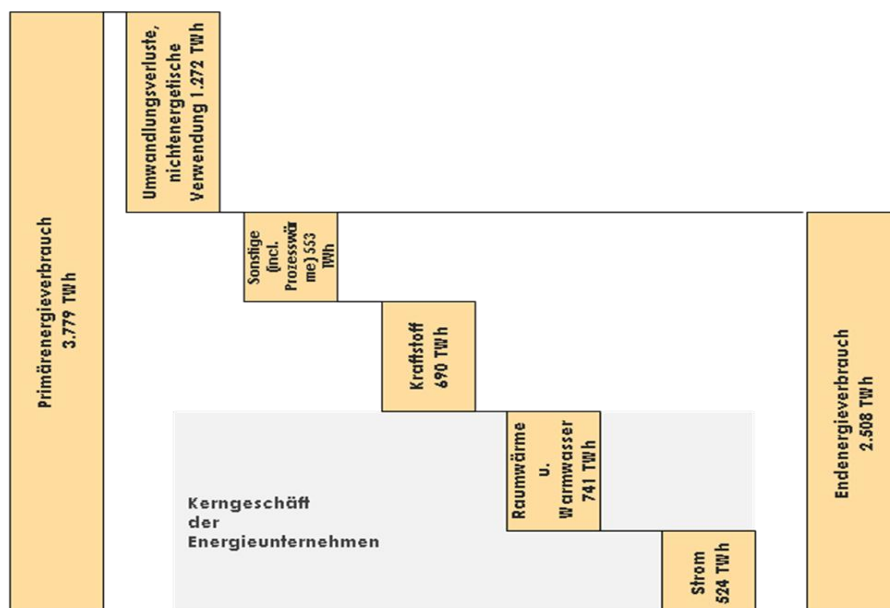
Primärenergieverbrauch 3.779 TWh

Umwandlungsverluste, nichtenergetische Verwendung 1.272 TWh

Sonstige (incl. Prozesswärme) 553 TWh

Kraftstoff 690 TWh

Raumwärme u. Warmwasser 741 TWh

Strom 524 TWh

Kerngeschäft der Energieunternehmen

Endenergieverbrauch 2.508 TWh